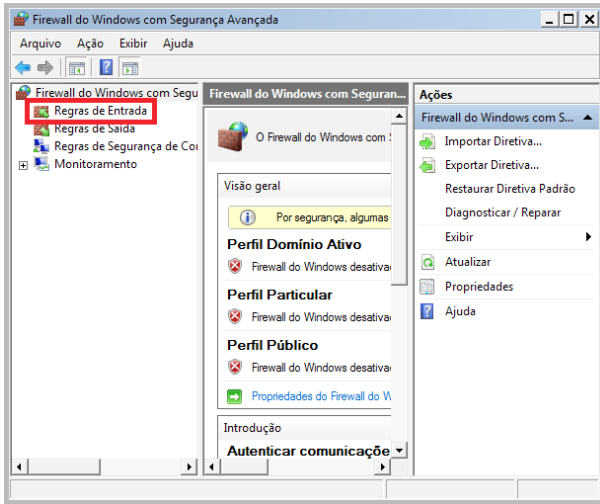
Firewall do Windows com Segurança Avançada

Arquivo Ação Exibir Ajuda

Firewall do Windows com Segu
Regras de Entrada
Regras de Saída
Regras de Segurança de Co
Monitoramento

Firewall do Windows com Seguran...

O Firewall do Windows com S

Visão geral

Por segurança, algumas

Perfil Domínio Ativo

Firewall do Windows desativa

Perfil Particular

Firewall do Windows desativa

Perfil Público

Firewall do Windows desativa

Propriedades do Firewall do W

Introdução

Autenticar comunicaçõe

Ações

Firewall do Windows com S...

Importar Diretiva...

Exportar Diretiva...

Restaurar Diretiva Padrão

Diagnosticar / Reparar

Exibir

Atualizar

Propriedades

Ajuda